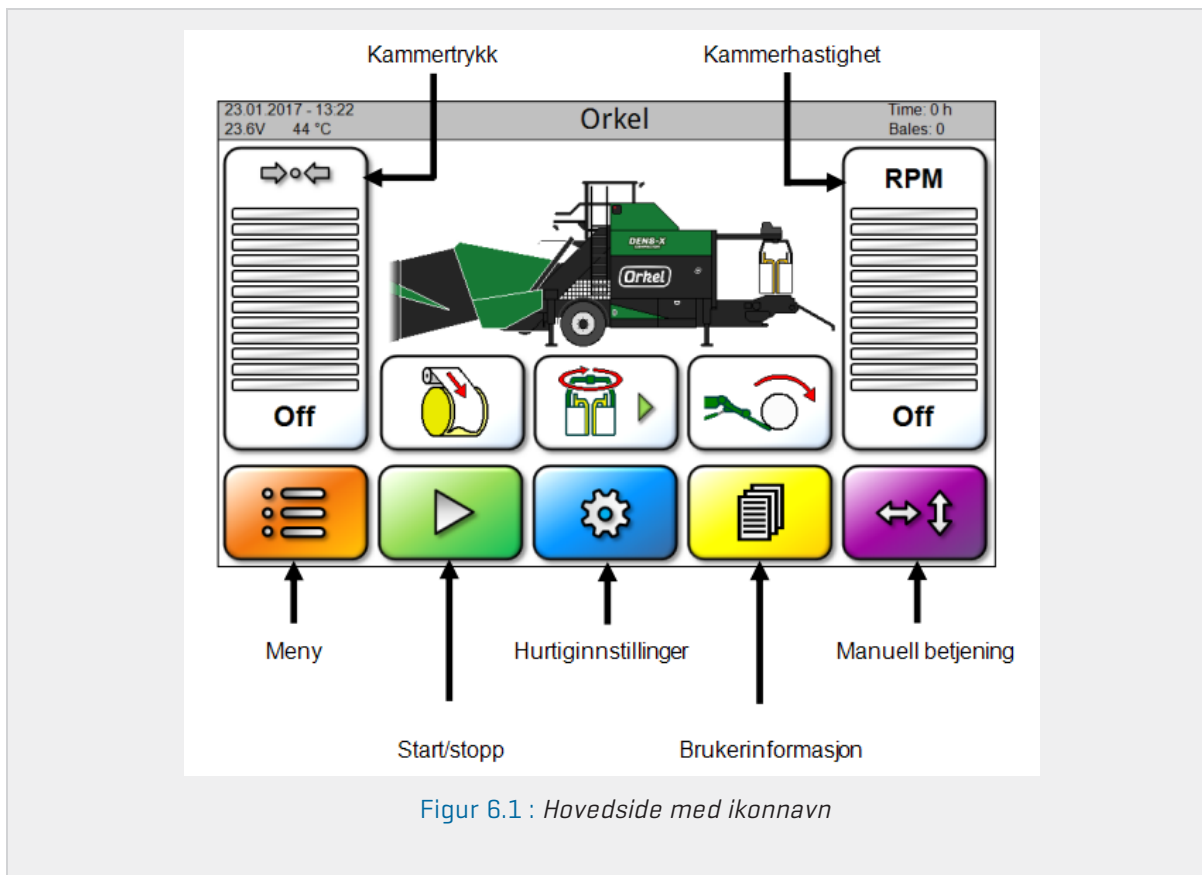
Kammertrykk

Kammerhastighet

23.01.2017 - 13:22
23.6V 44 °C

Orkel

Time: 0 h
Bales: 0

RPM

DENS-X

Orkel

Off

Off

Meny

Hurtiginnstillinger

Manuell betjening

Start/stopp

Brukerinformasjon

Figur 6.1 : *Hovedside med ikonnavn*